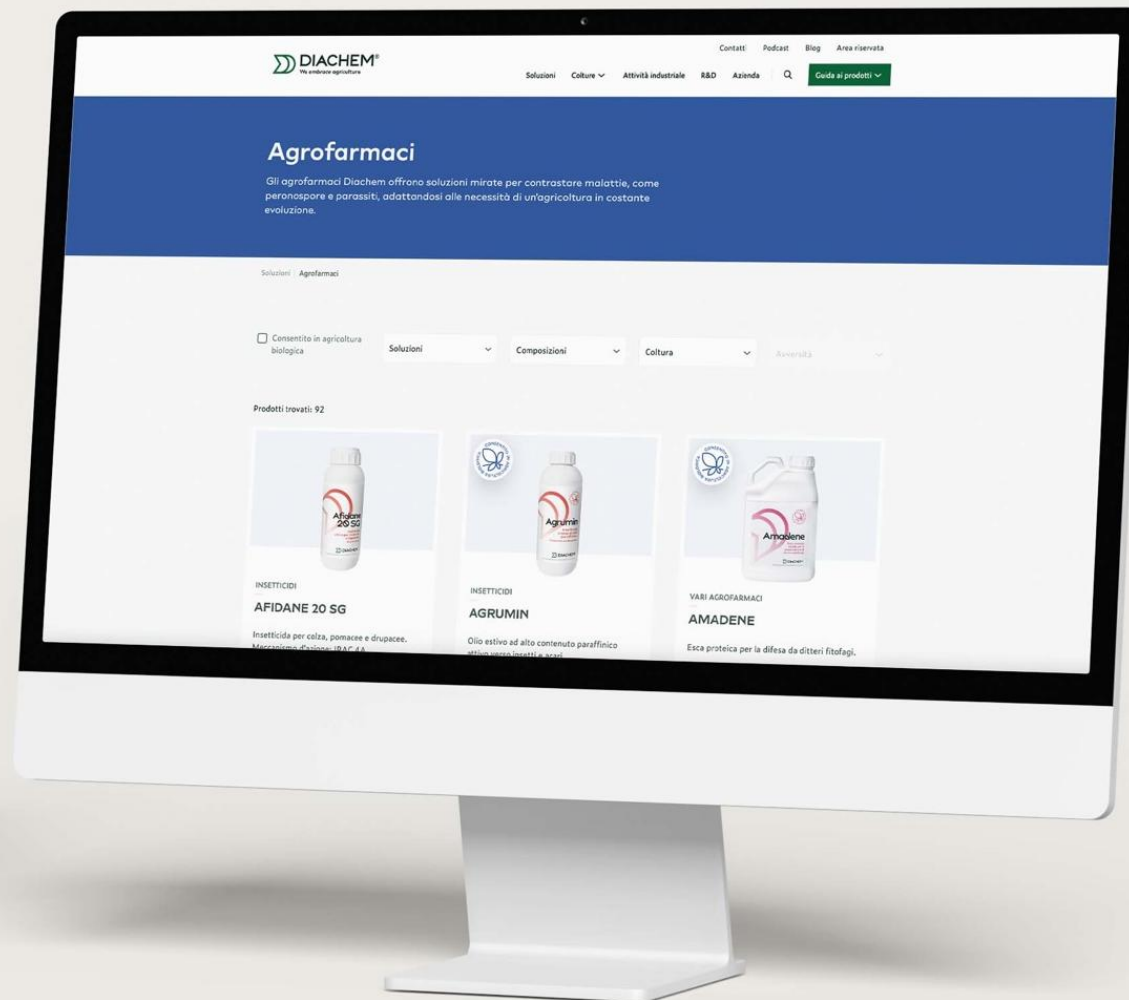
DIACHEM®
We embrace agriculture

Contatti Podcast Blog Area riservata

Soluzioni Colture Attività industriale R&D Azienda Guida ai prodotti

Agrofarmaci

Gli agrofarmaci Diachem offrono soluzioni mirate per contrastare malattie, come peronospore e parassiti, adattandosi alle necessità di un'agricoltura in costante evoluzione.

Soluzioni Agrofarmaci

Consentito in agricoltura biologica

Soluzioni

Composizioni

Coltura

Avversità

Prodotti trovati: 92

Afidane 20 SG

INSETTICIDI

AFIDANE 20 SG

Insetticida per colza, pomacee e drupacee. Meccanismo d'azione: IRAC 4A

Agrumin

DIACHEM

INSETTICIDI

AGRUMIN

Olio estivo ad alto contenuto paraffinico attivo verso insetti e acari

Amadene

DIACHEM

VARI AGROFARMACI

AMADENE

Esca proteica per la difesa da ditteri fitofagi.